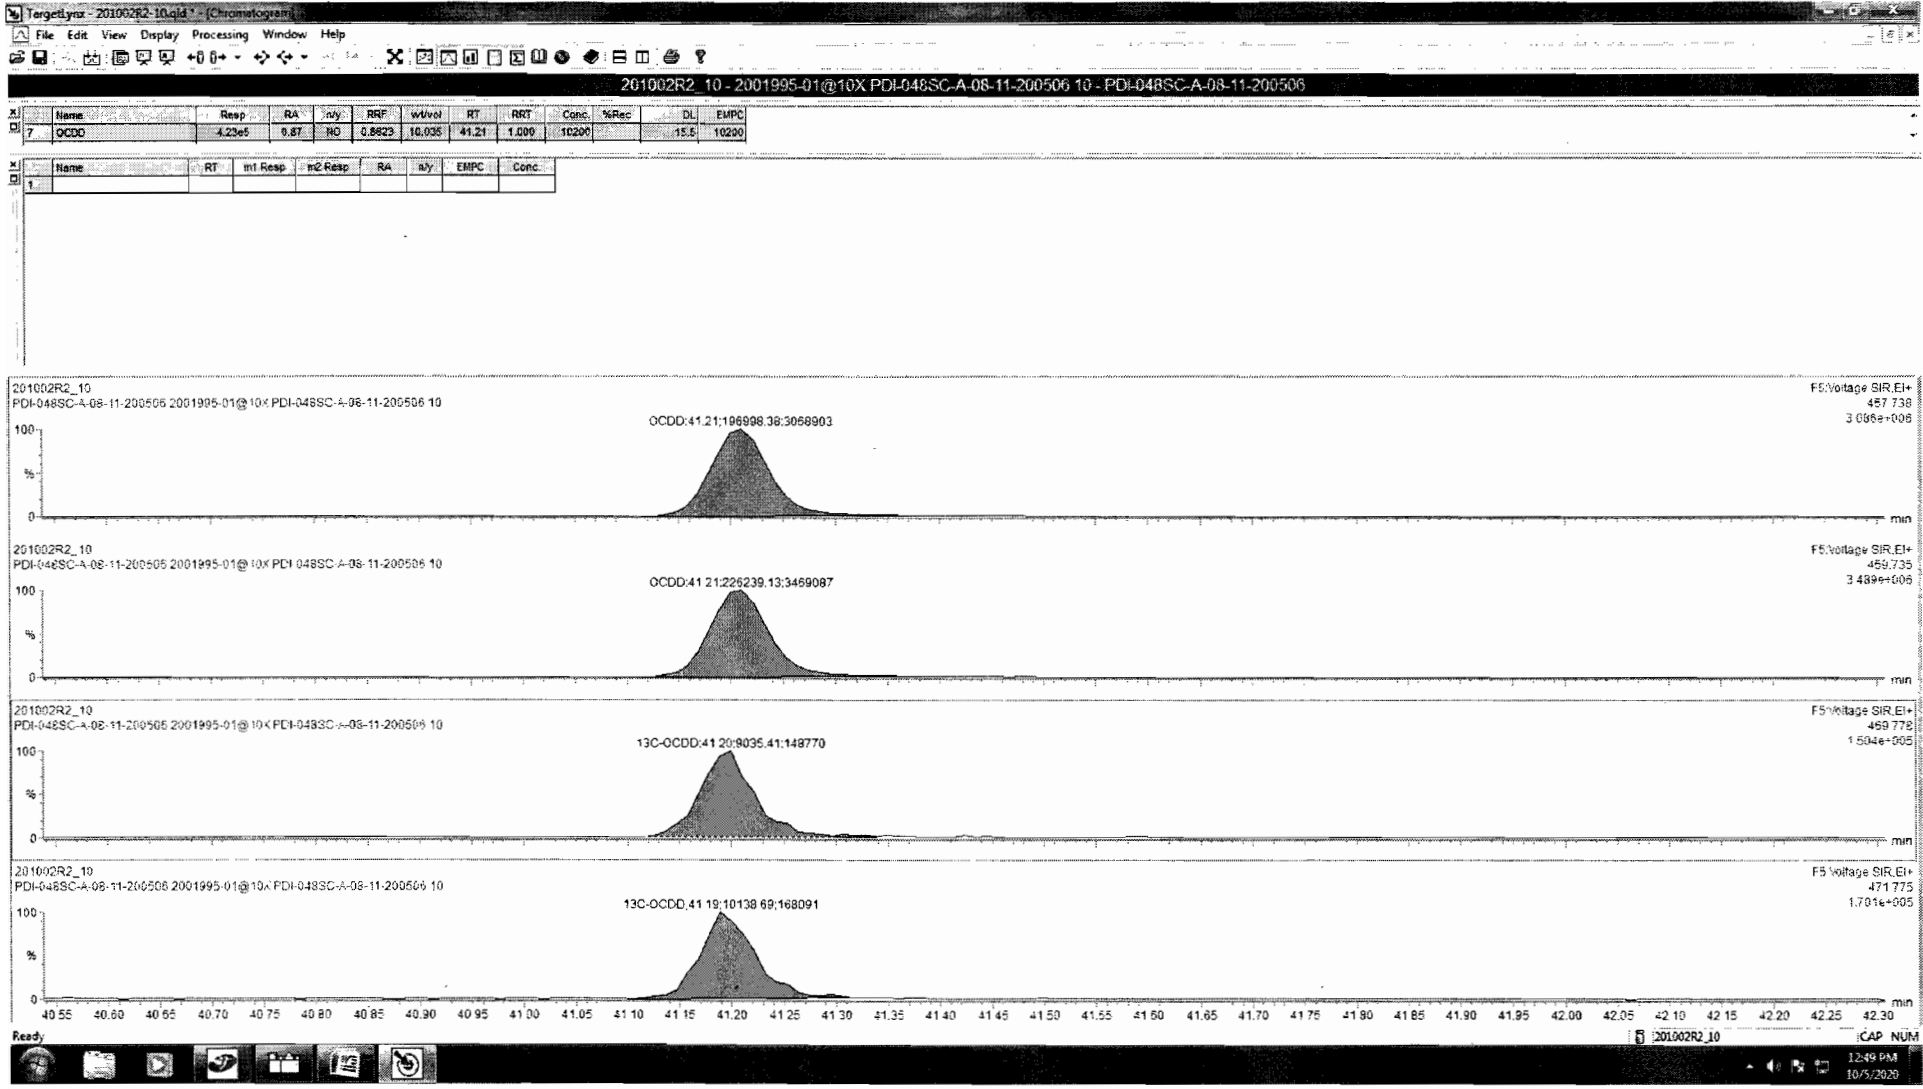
TargetLynx - 201002R2-10.qld * - [Chromatogram]

File Edit View Display Processing Window Help

201002R2_10 - 2001995-01@10X PDI-048SC-A-08-11-200506 10 - PDI-048SC-A-08-11-200506

| | Name | Resp | RA | n/y | RRF | wt/vol | RT | RRT | Conc. | %Rec | DL | EMPC |
|---|---|---|---|---|---|---|---|---|---|---|---|---|
| 7 | OCDD | 4.23e5 | 0.87 | NO | 0.8623 | 10.035 | 41.21 | 1.000 | 10200 | | 15.5 | 10200 |

| | Name | RT | m1 Resp | m2 Resp | RA | n/y | EMPC | Conc. |
|---|---|---|---|---|---|---|---|---|
| 1 | | | | | | | | |

201002R2_10
PDI-048SC-A-08-11-200506 2001995-01@10X PDI-048SC-A-08-11-200506 10
F5:Voltage SIR,EI+
457.738
3.066e+006
OCDD;41.21;196998.38;3068903
100
%
0
min

201002R2_10
PDI-048SC-A-08-11-200506 2001995-01@10X PDI-048SC-A-08-11-200506 10
F5:Voltage SIR,EI+
459.735
3.439e+006
OCDD;41.21;226239.13;3469087
100
%
0
min

201002R2_10
PDI-048SC-A-08-11-200506 2001995-01@10X PDI-048SC-A-08-11-200506 10
F5:Voltage SIR,EI+
469.779
1.504e+005
13C-OCDD;41.20;9035.41;148770
100
%
0
min

201002R2_10
PDI-048SC-A-08-11-200506 2001995-01@10X PDI-048SC-A-08-11-200506 10
F5:Voltage SIR,EI+
471.775
1.701e+005
13C-OCDD;41.19;10138.69;168091
100
%
0
40.55 40.60 40.65 40.70 40.75 40.80 40.85 40.90 40.95 41.00 41.05 41.10 41.15 41.20 41.25 41.30 41.35 41.40 41.45 41.50 41.55 41.60 41.65 41.70 41.75 41.80 41.85 41.90 41.95 42.00 42.05 42.10 42.15 42.20 42.25 42.30
min

Ready
201002R2_10
CAP NUM

12:49 PM
10/5/2020